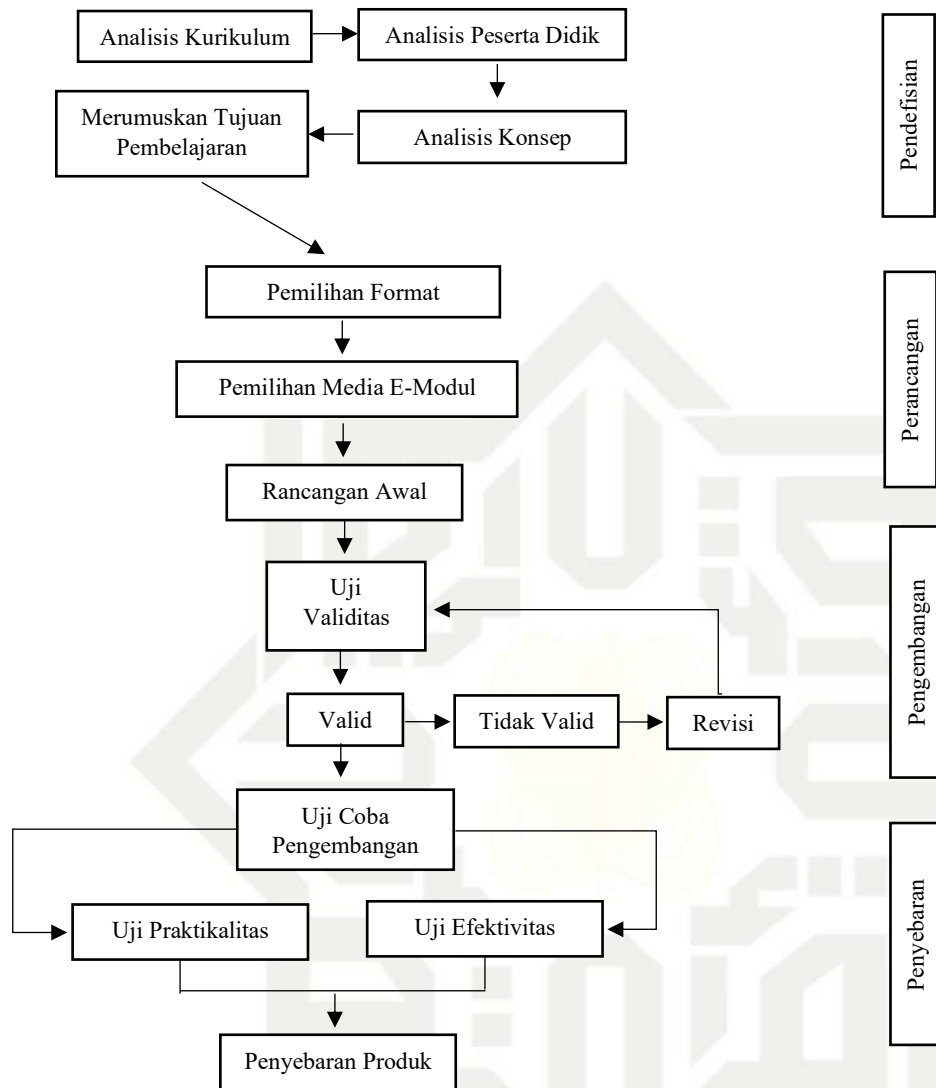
Analisis Kurikulum

Analisis Peserta Didik

Merumuskan Tujuan Pembelajaran

Analisis Konsep

Pendefisian

Pemilihan Format

Pemilihan Media E-Modul

Rancangan Awal

Perancangan

Uji Validitas

Valid

Tidak Valid

Revisi

Pengembangan

Uji Coba Pengembangan

Uji Praktikalitas

Uji Efektivitas

Penyebaran Produk

Penyebaran